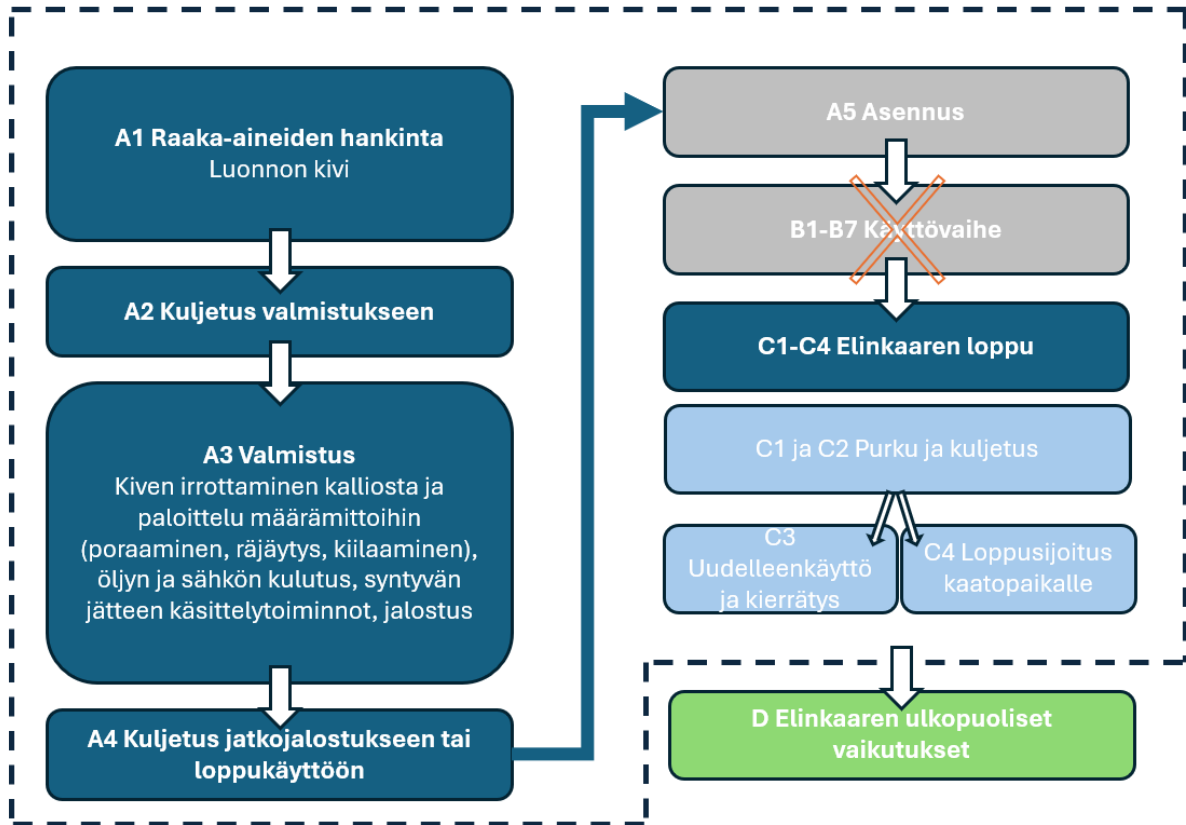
A1 Raaka-aineiden hankinta
Luonnon kivi

A2 Kuljetus valmistukseen

A3 Valmistus
Kiven irrottaminen kalliosta ja paloittelu määrämittoihin (poraaminen, räjäytys, kiilaaminen), öljyn ja sähkön kulutus, syntyvän jätteen käsittelytoiminnot, jalostus

A4 Kuljetus jatkojalostukseen tai loppukäyttöön

A5 Asennus

B1-B7 Käyttövaihe

C1-C4 Elinkaaren loppu

C1 ja C2 Purku ja kuljetus

C3 Uudelleenkäyttö ja kierrätys

C4 Loppusijoitus kaatopaikalle

D Elinkaaren ulkopuoliset vaikutukset